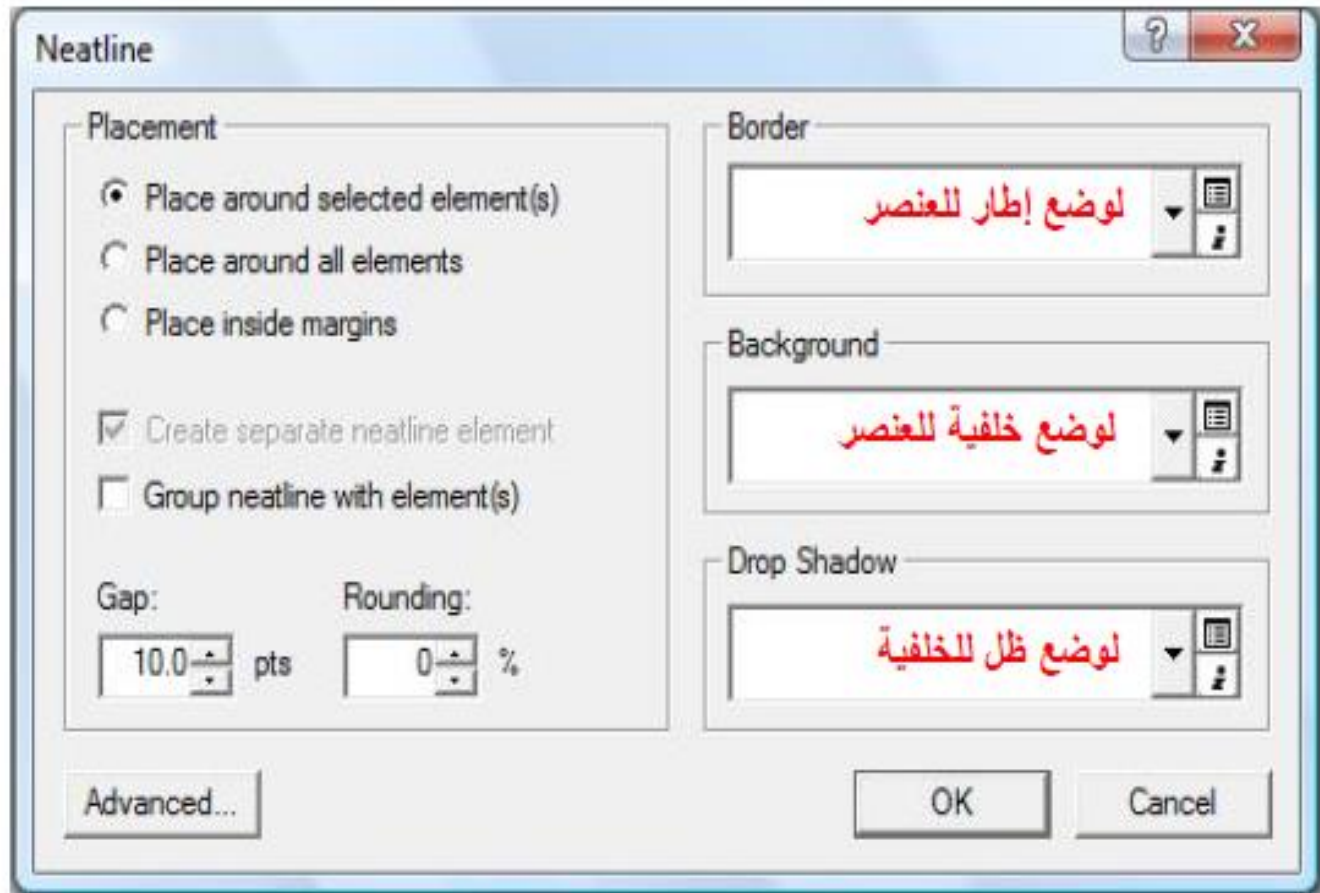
Neatline

?

X

Placement

Place around selected element(s)

Place around all elements

Place inside margins

Create separate neatline element

Group neatline with element(s)

Gap:

10.0 pts

Rounding:

0 %

Border

لوضع إطار للعنصر

Background

لوضع خلفية للعنصر

Drop Shadow

لوضع ظل للخلفية

Advanced...

OK

Cancel